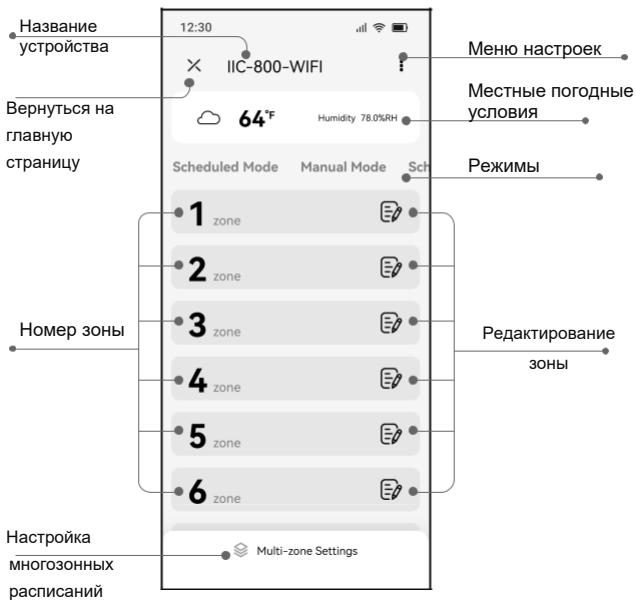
Название устройства

12:30

IIC-800-WIFI

Меню настроек

Вернуться на главную страницу

64°F

Humidity 78.0%RH

Местные погодные условия

Scheduled Mode Manual Mode Sch

Режимы

1 zone

2 zone

3 zone

4 zone

5 zone

6 zone

Номер зоны

Редактирование зоны

Настройка многозонных расписаний

Multi-zone Settings